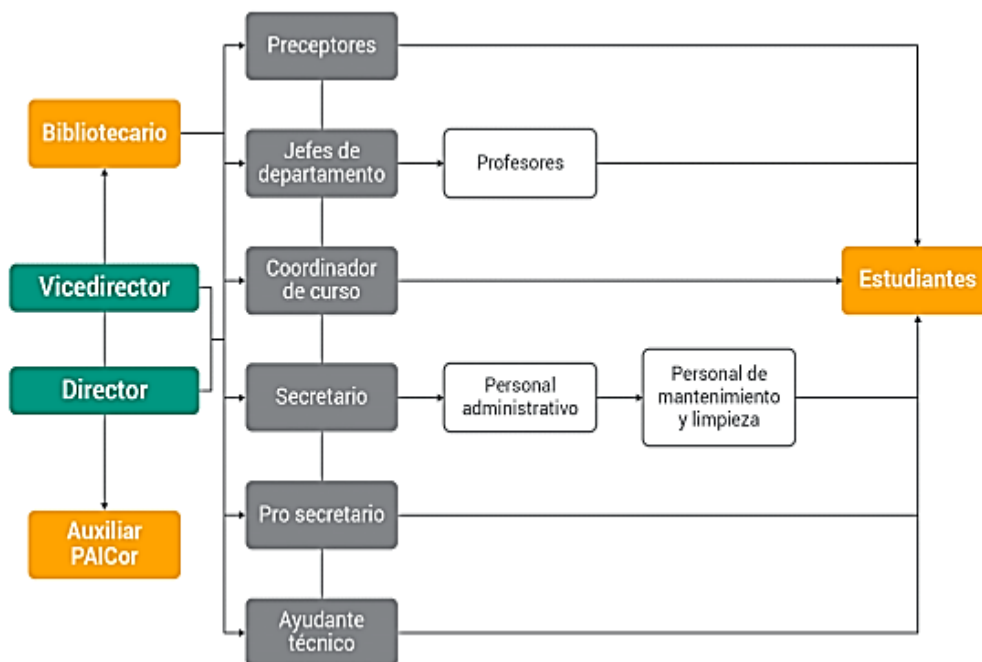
Bibliotecario

Vicedirector

Director

Auxiliar PAICor

Preceptores

Jefes de departamento

Profesores

Coordinador de curso

Secretario

Personal administrativo

Personal de mantenimiento y limpieza

Pro secretario

Ayudante técnico

Estudiantes